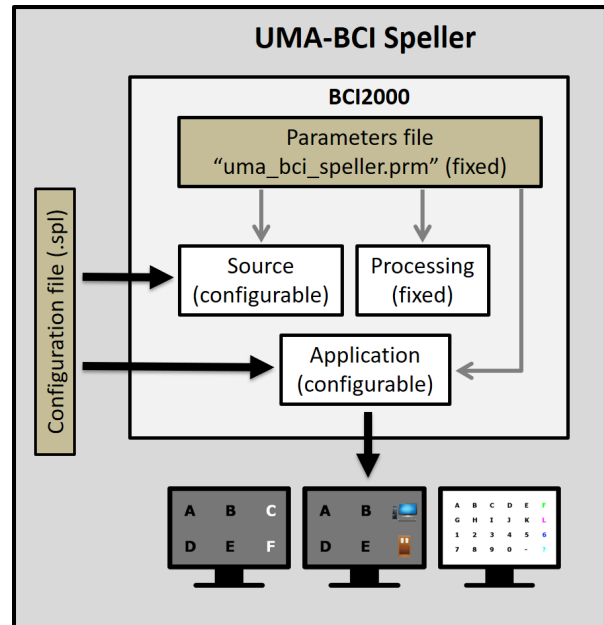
UMA-BCI Speller

BCI2000

Parameters file
"uma_bci_speller.prm" (fixed)

Configuration file (.spl)

Source
(configurable)

Processing
(fixed)

Application
(configurable)

| A | B | C |
|---|---|---|
| D | E | F |

| A | B |
|---|---|
| D | E |

| A | B | C | D | E | F |
|---|---|---|---|---|---|
| G | H | I | J | K | L |
| 1 | 2 | 3 | 4 | 5 | 6 |
| 7 | 8 | 9 | 0 | - | ? |